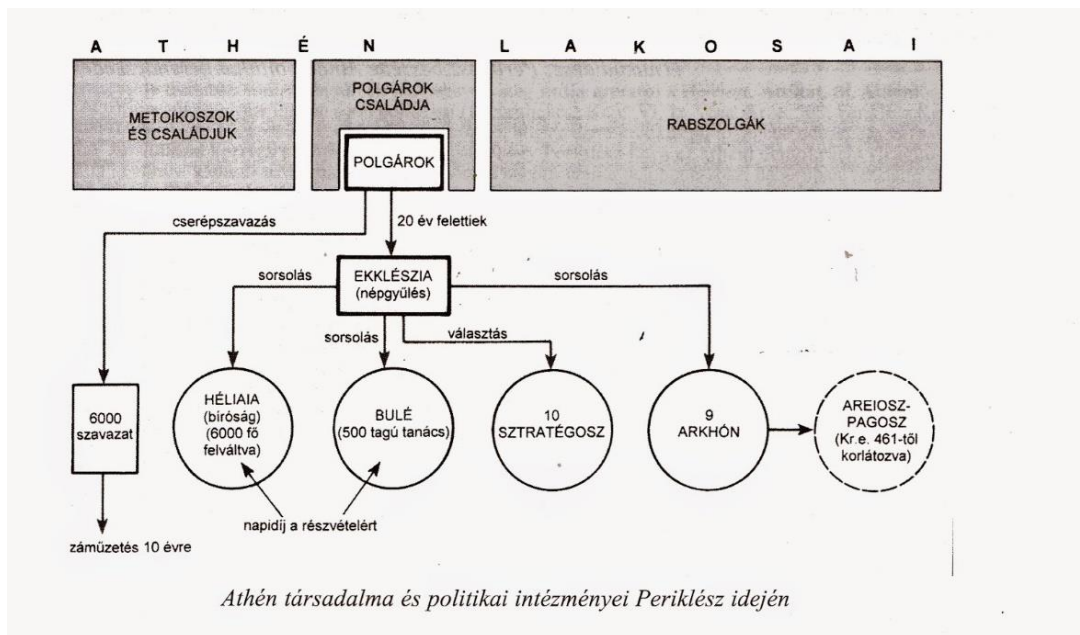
A T H É N L A K O S A I

METOIKOSZOK ÉS CSALÁDJUK

POLGÁROK CSALÁDJA

POLGÁROK

RABSZOLGÁK

cserépszavazás

20 év felettiek

sorsolás

EKKLÉSZIA (népgyűlés)

sorsolás

sorsolás

választás

6000 szavazat

HÉLIAIA (bíróság) (6000 fő felváltva)

BULÉ (500 tagú tanács)

10 SZTRATÉGOSZ

9 ARKHÓN

AREIOSZ-PAGOSZ (Kr.e. 461-től korlátozva)

napidíj a részvételért

száműzetés 10 évre

Athén társadalma és politikai intézményei Periklész idején